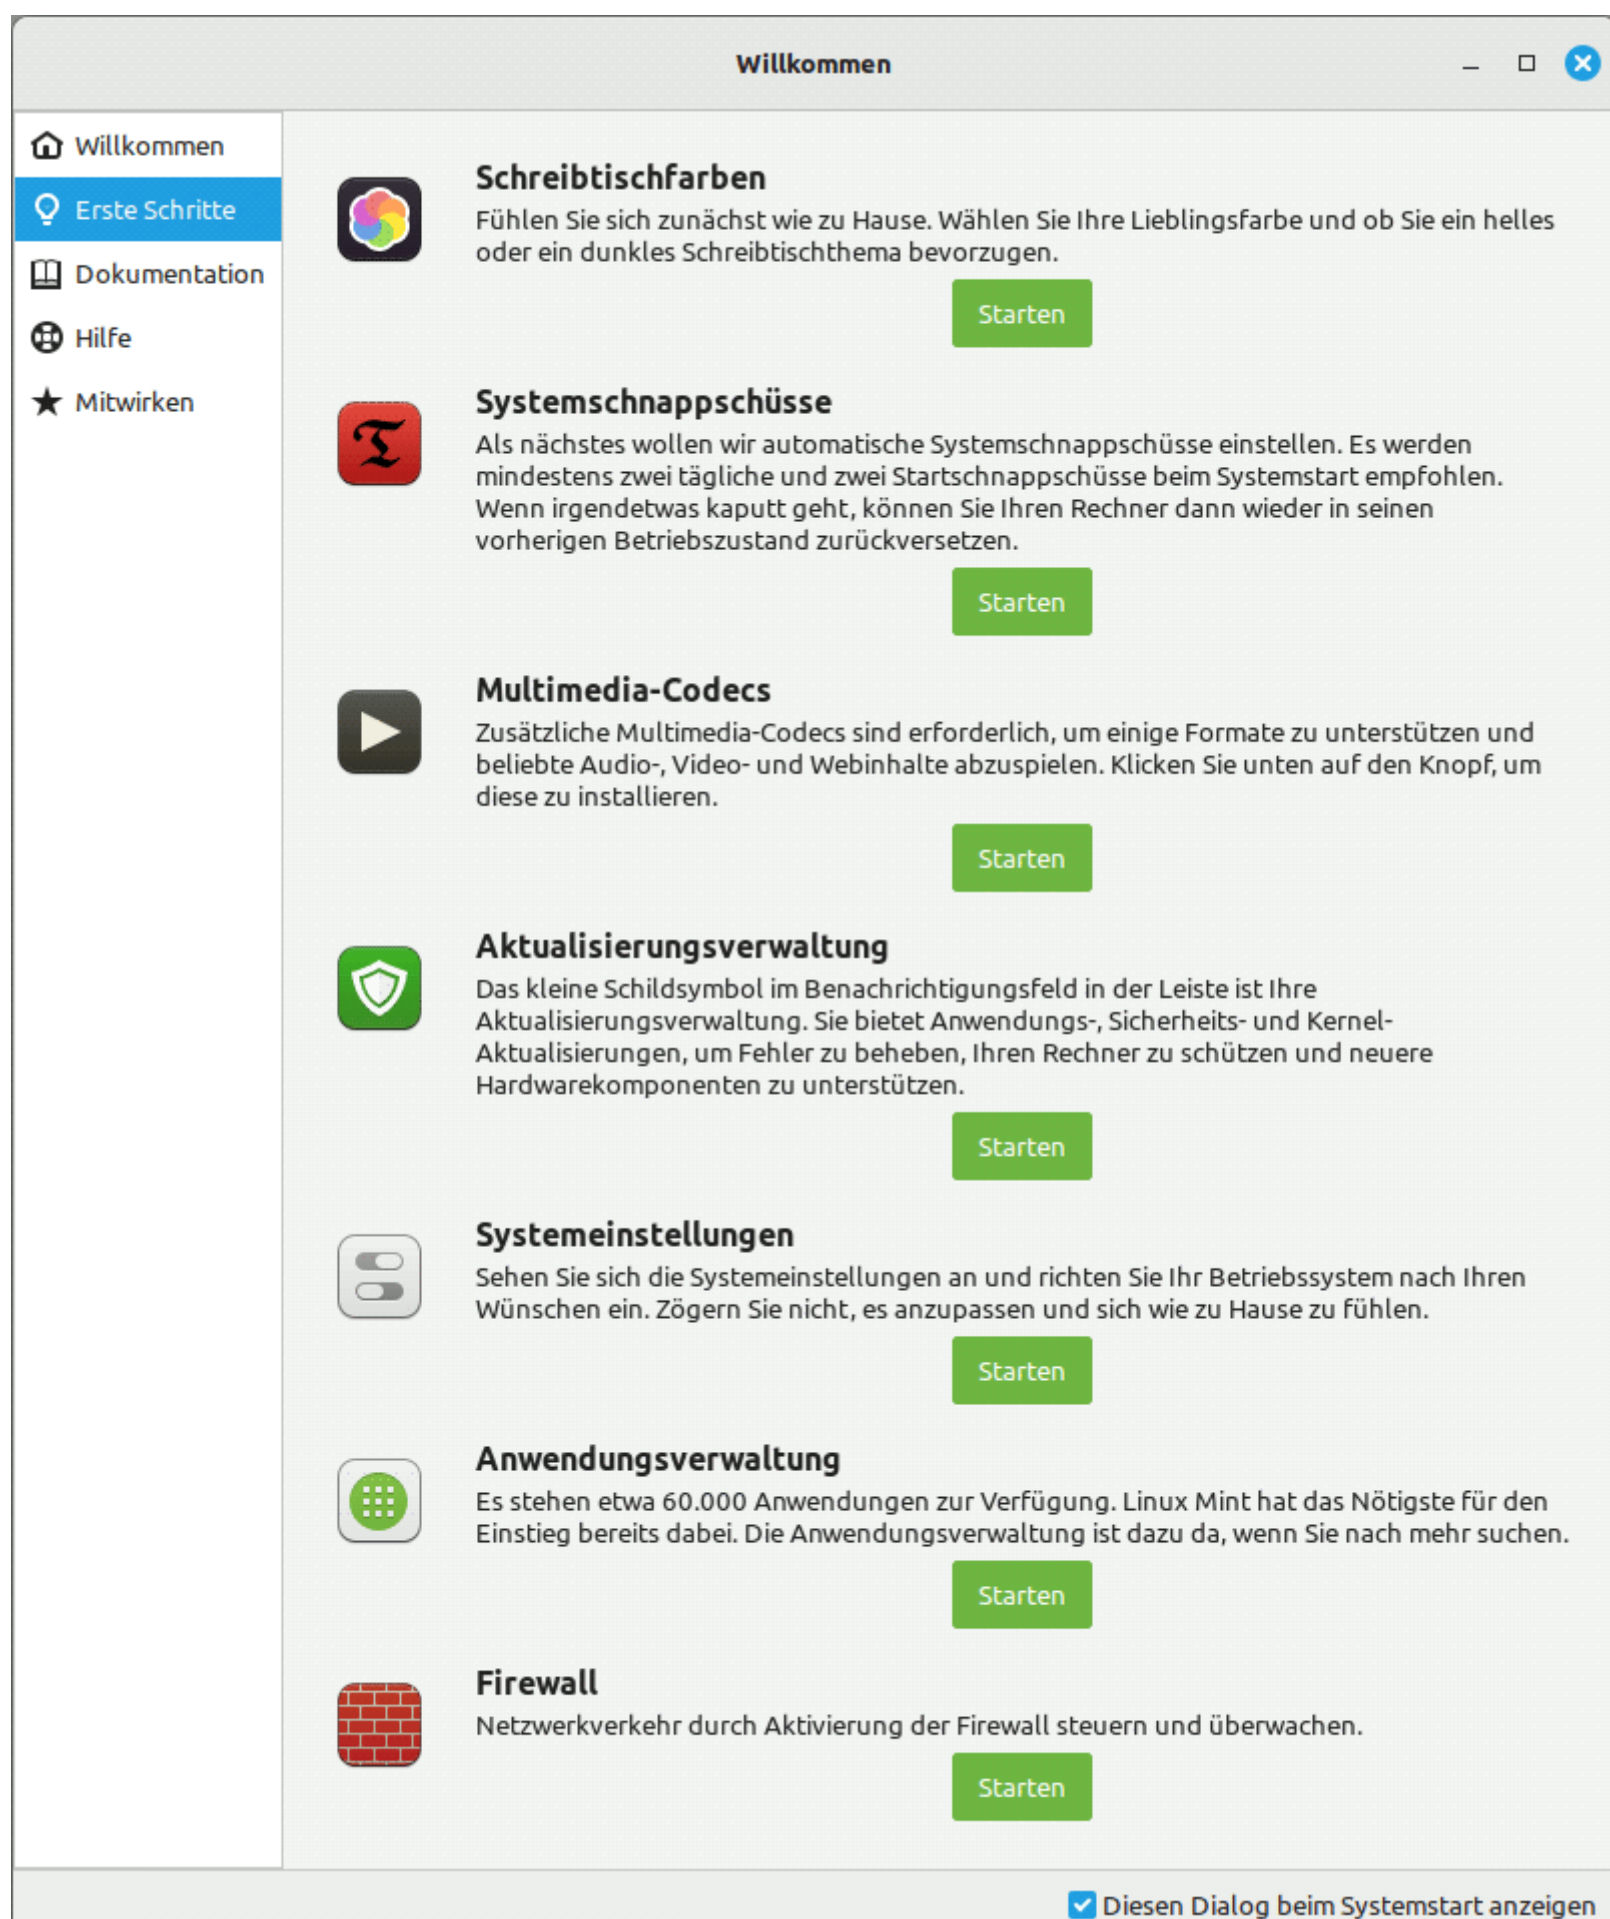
Willkommen

Willkommen
Erste Schritte
Dokumentation
Hilfe
Mitwirken

Schreibtischfarben
Fühlen Sie sich zunächst wie zu Hause. Wählen Sie Ihre Lieblingsfarbe und ob Sie ein helles oder ein dunkles Schreibtischthema bevorzugen.
Starten

Systemschnappschüsse
Als nächstes wollen wir automatische Systemschnappschüsse einstellen. Es werden mindestens zwei tägliche und zwei Startschnappschüsse beim Systemstart empfohlen. Wenn irgendetwas kaputt geht, können Sie Ihren Rechner dann wieder in seinen vorherigen Betriebszustand zurückversetzen.
Starten

Multimedia-Codecs
Zusätzliche Multimedia-Codecs sind erforderlich, um einige Formate zu unterstützen und beliebte Audio-, Video- und Webinhalte abzuspielen. Klicken Sie unten auf den Knopf, um diese zu installieren.
Starten

Aktualisierungsverwaltung
Das kleine Schildsymbol im Benachrichtigungsfeld in der Leiste ist Ihre Aktualisierungsverwaltung. Sie bietet Anwendungs-, Sicherheits- und Kernel-Aktualisierungen, um Fehler zu beheben, Ihren Rechner zu schützen und neuere Hardwarekomponenten zu unterstützen.
Starten

Systemeinstellungen
Sehen Sie sich die Systemeinstellungen an und richten Sie Ihr Betriebssystem nach Ihren Wünschen ein. Zögern Sie nicht, es anzupassen und sich wie zu Hause zu fühlen.
Starten

Anwendungsverwaltung
Es stehen etwa 60.000 Anwendungen zur Verfügung. Linux Mint hat das Nötigste für den Einstieg bereits dabei. Die Anwendungsverwaltung ist dazu da, wenn Sie nach mehr suchen.
Starten

Firewall
Netzwerkverkehr durch Aktivierung der Firewall steuern und überwachen.
Starten

Diesen Dialog beim Systemstart anzeigen